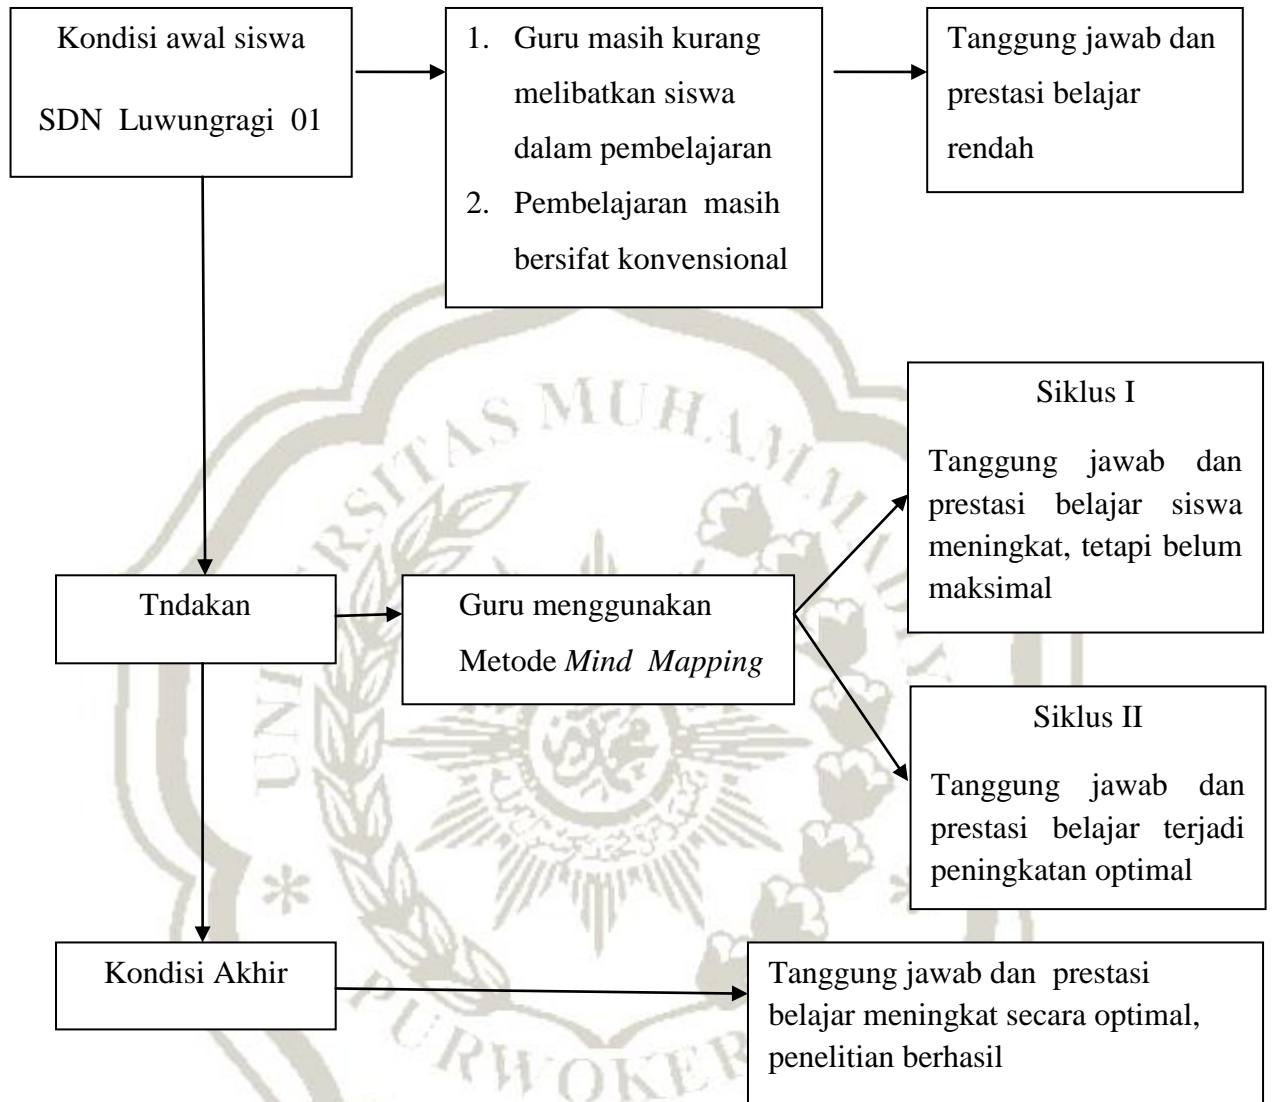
Kondisi awal siswa

SDN Luwungragi 01

1. Guru masih kurang melibatkan siswa dalam pembelajaran
2. Pembelajaran masih bersifat konvensional

Tanggung jawab dan prestasi belajar rendah

UNIVERSITAS MUHAMMADIYAH PURWOKERTO

Siklus I

Tanggung jawab dan prestasi belajar siswa meningkat, tetapi belum maksimal

Tndakan

Guru menggunakan Metode *Mind Mapping*

Siklus II

Tanggung jawab dan prestasi belajar terjadi peningkatan optimal

Kondisi Akhir

Tanggung jawab dan prestasi belajar meningkat secara optimal, penelitian berhasil